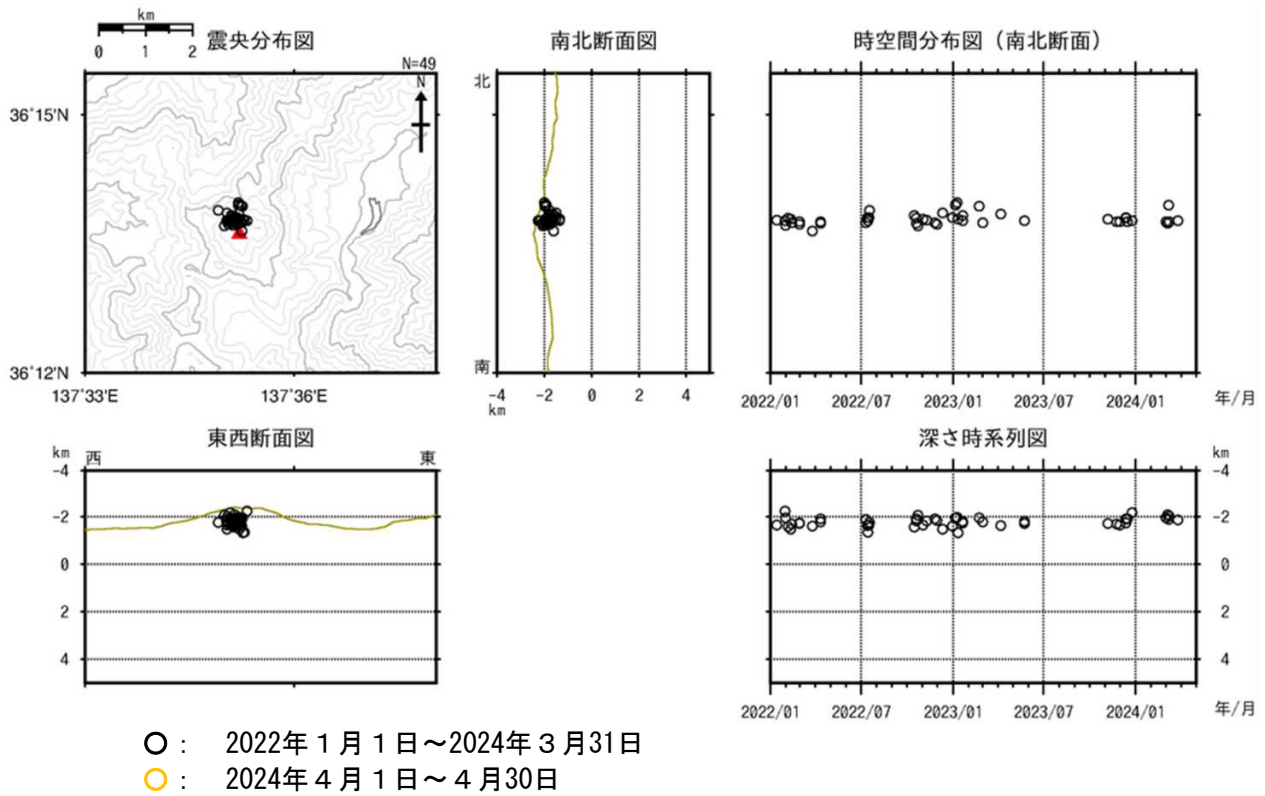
km
0 1 2
震央分布図
N=49
N
36°15'N
36°12'N
137°33'E
137°36'E

南北断面図
北
南
-4
km
-2
0
2
4

時空間分布図（南北断面）
2022/01
2022/07
2023/01
2023/07
2024/01
年/月

東西断面図
km
-4
西
東
-2
0
2
4

深さ時系列図
km
-4
-2
0
2
4
2022/01
2022/07
2023/01
2023/07
2024/01
年/月

○：　2022年１月１日～2024年３月31日
○：　2024年４月１日～４月30日